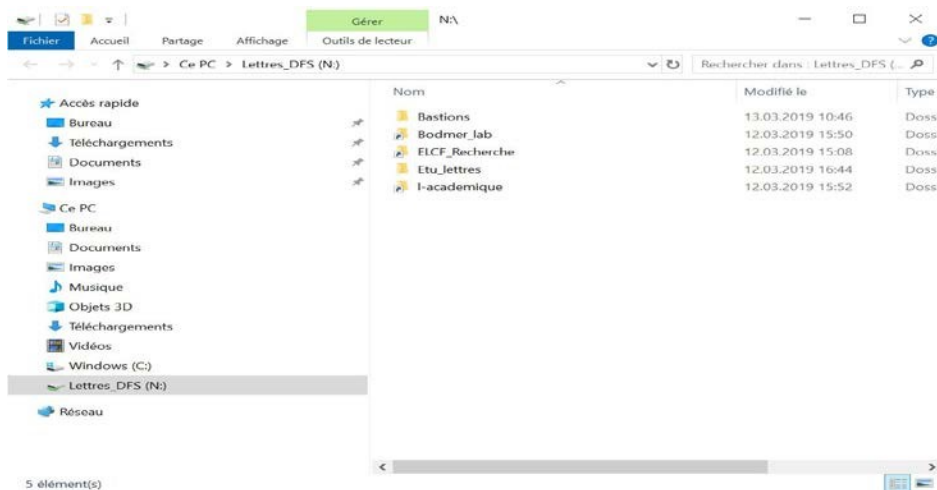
Gérer N:\

Fichier Accueil Partage Affichage Outils de lecteur

> Ce PC > Lettres_DFS (N:)

Rechercher dans : Lettres_DFS (...

Accès rapide
Bureau
Téléchargements
Documents
Images
Ce PC
Bureau
Documents
Images
Musique
Objets 3D
Téléchargements
Vidéos
Windows (C:)
Lettres_DFS (N:)
Réseau

| Nom | Modifié le | Type |
|---|---|---|
| Bastions | 13.03.2019 10:46 | Doss |
| Bodmer_lab | 12.03.2019 15:50 | Doss |
| ELCF_Recherche | 12.03.2019 15:08 | Doss |
| Etu_lettres | 12.03.2019 16:44 | Doss |
| l-academique | 12.03.2019 15:52 | Doss |

5 élément(s)